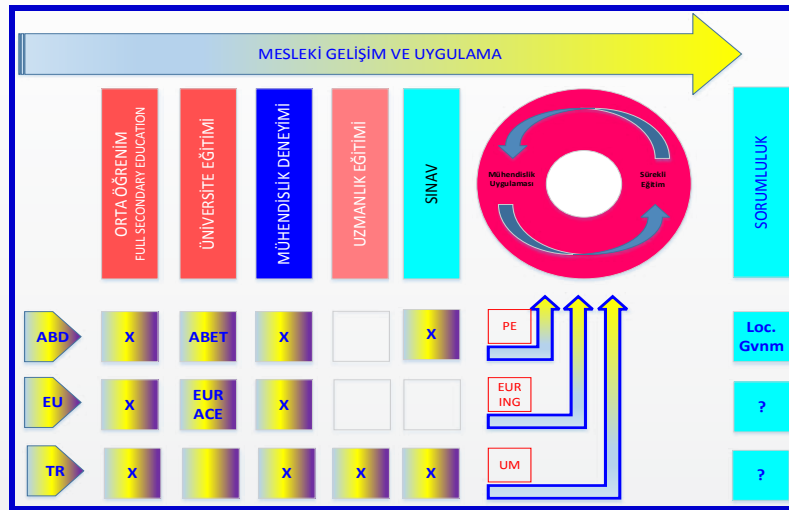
MESLEKİ GELİŞİM VE UYGULAMA

ORTA ÖĞRENİM
FULL SECONDARY EDUCATION

ÜNİVERSİTE EĞİTİMİ

MÜHENDİSLİK DENEYİMİ

UZMANLIK EĞİTİMİ

SINAV

Mühendislik Uygulaması

Sürekli Eğitim

SORUMLULUK

ABD
X
ABET
X
X
PE
Loc. Gvnm

EU
X
EUR ACE
X
EUR ING
?

TR
X
X
X
X
UM
?